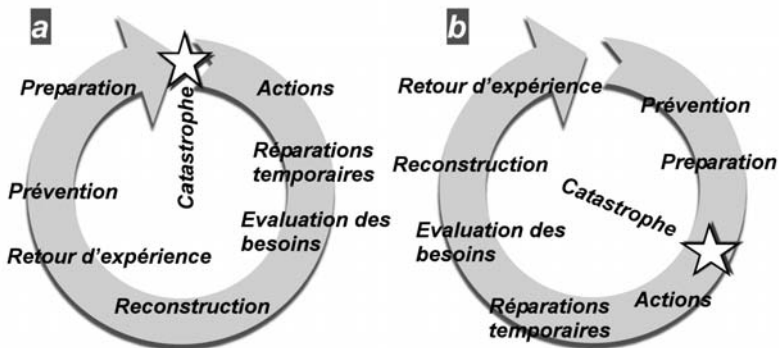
a

Preparation

Catastrophe

Actions

Réparations temporaires

Evaluation des besoins

Reconstruction

Retour d'expérience

Prévention

b

Retour d'expérience

Prévention

Preparation

Reconstruction

Catastrophe

Evaluation des besoins

Actions

Réparations temporaires